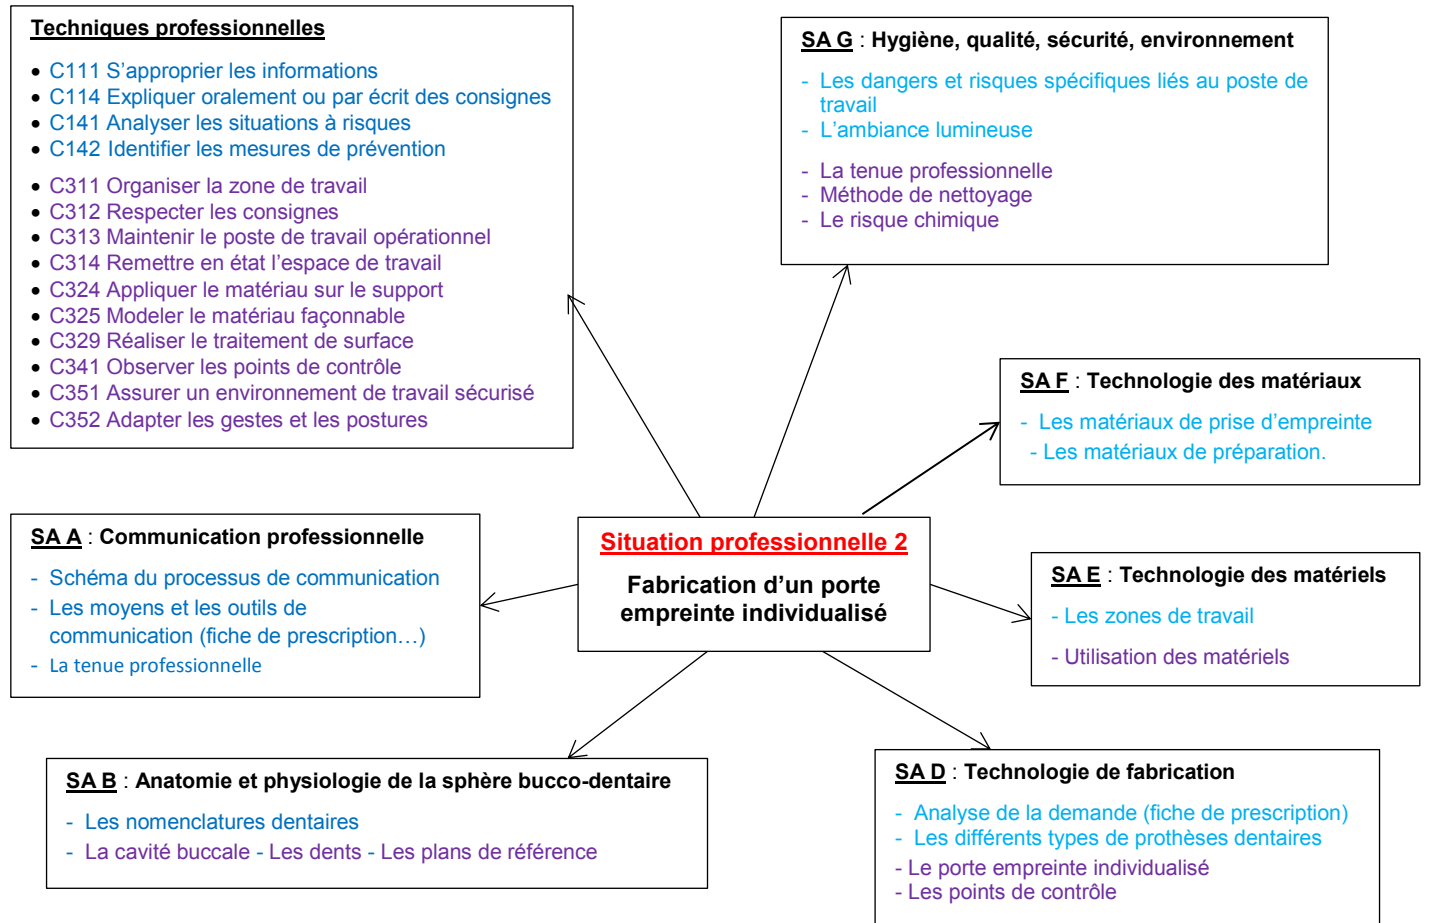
Techniques professionnelles

- C111 S'approprier les informations
- C114 Expliquer oralement ou par écrit des consignes
- C141 Analyser les situations à risques
- C142 Identifier les mesures de prévention

- C311 Organiser la zone de travail
- C312 Respecter les consignes
- C313 Maintenir le poste de travail opérationnel
- C314 Remettre en état l'espace de travail
- C324 Appliquer le matériau sur le support
- C325 Modeler le matériau façonnable
- C329 Réaliser le traitement de surface
- C341 Observer les points de contrôle
- C351 Assurer un environnement de travail sécurisé
- C352 Adapter les gestes et les postures

SA G : Hygiène, qualité, sécurité, environnement

- Les dangers et risques spécifiques liés au poste de travail
- L'ambiance lumineuse

- La tenue professionnelle
- Méthode de nettoyage
- Le risque chimique

SA F : Technologie des matériaux

- Les matériaux de prise d'empreinte
- Les matériaux de préparation.

SA A : Communication professionnelle

- Schéma du processus de communication
- Les moyens et les outils de communication (fiche de prescription…)
- La tenue professionnelle

Situation professionnelle 2

Fabrication d'un porte empreinte individualisé

SA E : Technologie des matériels

- Les zones de travail

- Utilisation des matériels

SA B : Anatomie et physiologie de la sphère bucco-dentaire

- Les nomenclatures dentaires
- La cavité buccale - Les dents - Les plans de référence

SA D : Technologie de fabrication

- Analyse de la demande (fiche de prescription)
- Les différents types de prothèses dentaires
- Le porte empreinte individualisé
- Les points de contrôle